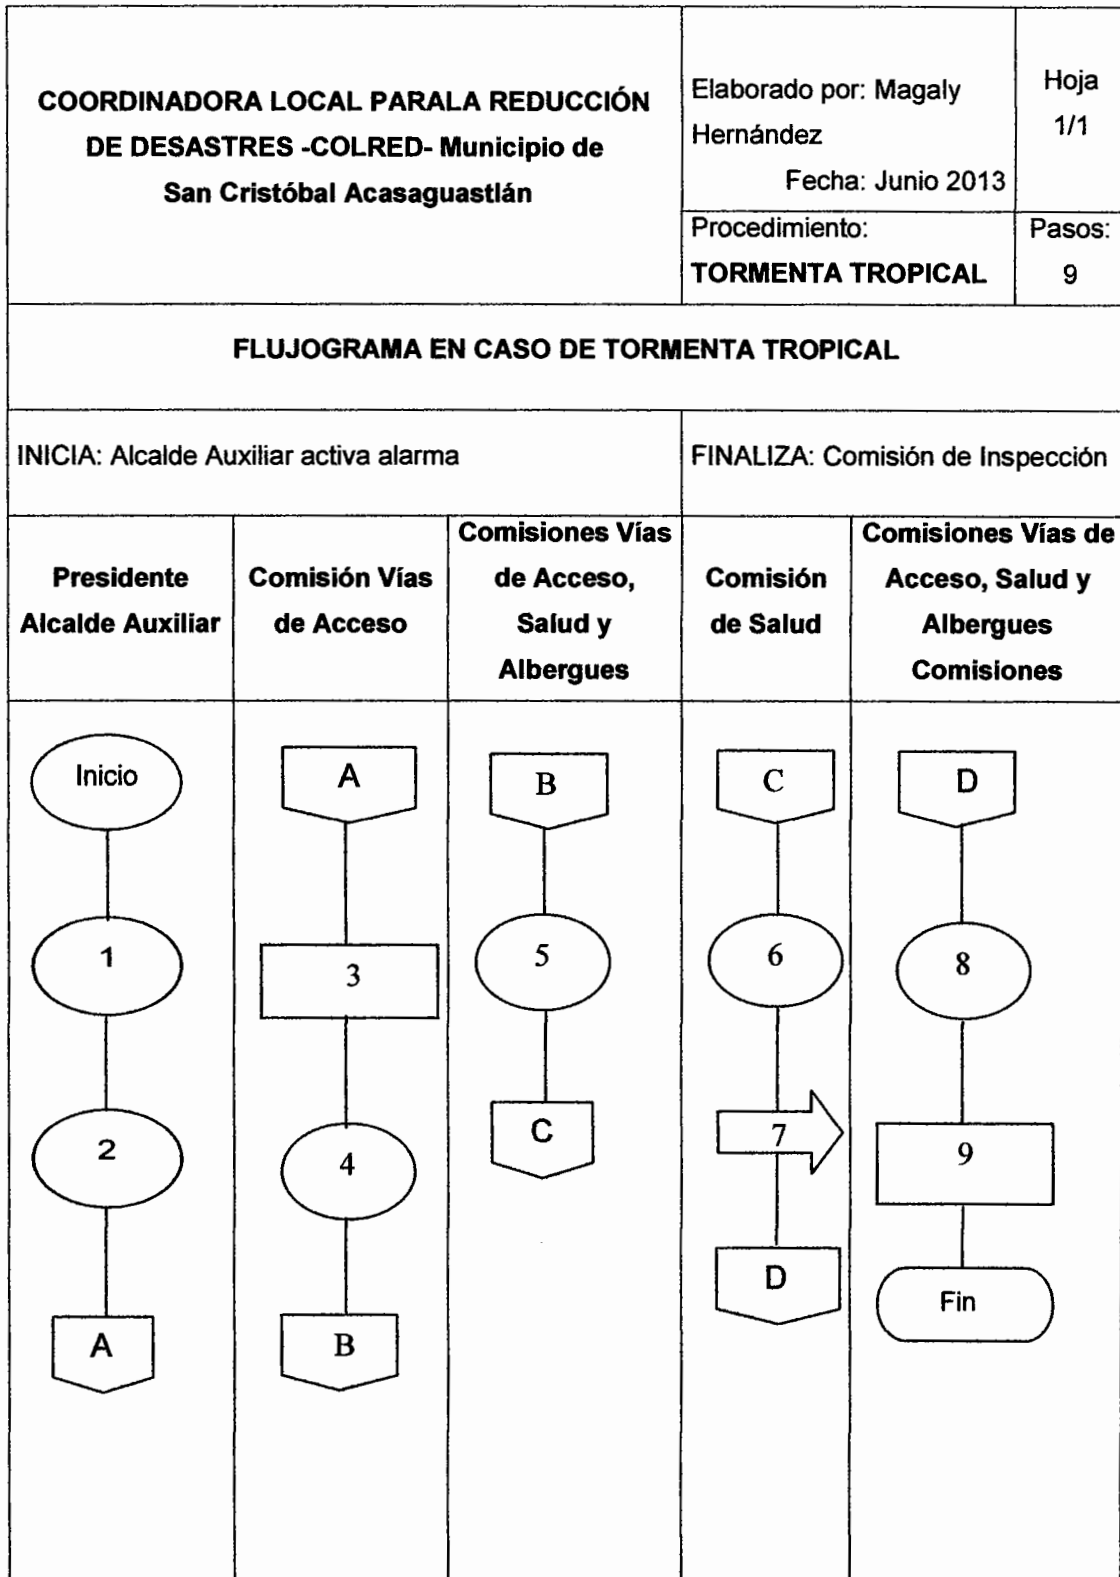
COORDINADORA LOCAL PARALA REDUCCIÓN DE DESASTRES -COLRED- Municipio de San Cristóbal Acasaguastlán

Elaborado por: Magaly Hernández
Fecha: Junio 2013

Hoja 1/1

Procedimiento:
TORMENTA TROPICAL

Pasos: 9

FLUJOGRAMA EN CASO DE TORMENTA TROPICAL

INICIA: Alcalde Auxiliar activa alarma

FINALIZA: Comisión de Inspección

| Presidente Alcalde Auxiliar | Comisión Vías de Acceso | Comisiones Vías de Acceso, Salud y Albergues | Comisión de Salud | Comisiones Vías de Acceso, Salud y Albergues Comisiones |
|---|---|---|---|---|
| Inicio | A | B | C | D |
| 1 | 3 | 5 | 6 | 8 |
| 2 | 4 | C | 7 | 9 |
| A | B | | D | Fin |